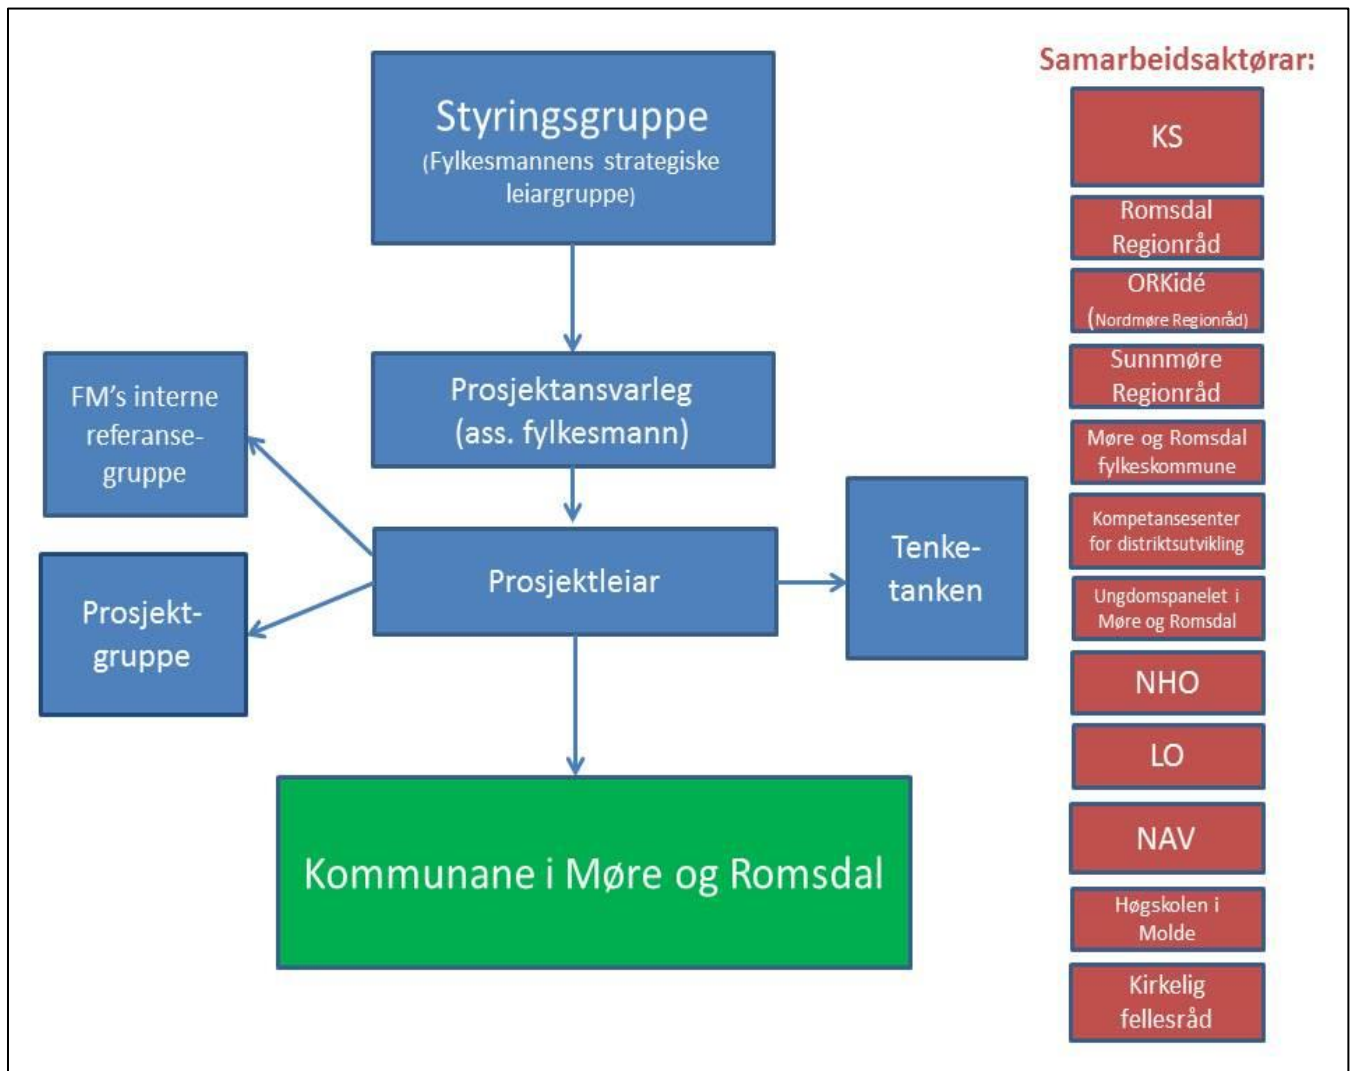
Styringsgruppe
(Fylkesmannens strategiske leiargruppe)

Prosjektansvarleg
(ass. fylkesmann)

FM's interne referansegruppe

Prosjektleiar

Prosjektgruppe

Tenketanken

Kommunane i Møre og Romsdal

Samarbeidsaktørar:

KS

Romsdal Regionråd

ORKidé
(Nordmøre Regionråd)

Sunnmøre Regionråd

Møre og Romsdal fylkeskommune

Kompetansesenter for distriktsutvikling

Ungdomspanelet i Møre og Romsdal

NHO

LO

NAV

Høgskolen i Molde

Kirkelig fellesråd